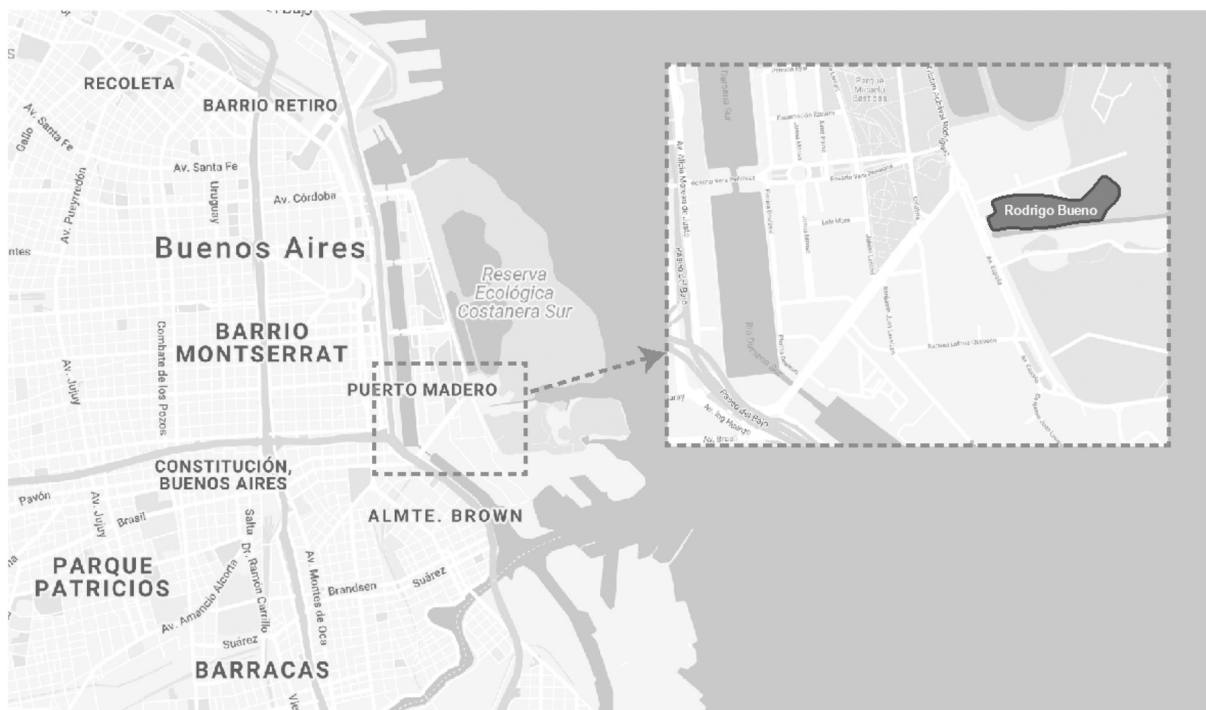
RECOLETA
BARRIO RETIRO
Av. Santa Fe
Gallo
Av. Pueyrredón
Av. Santa Fe
Uruguay
Av. Córdoba
Buenos Aires
Reserva Ecológica Costanera Sur
BARRIO MONTSERRAT
Combate de los Pozos
Av. Jujuy
PUERTO MADERO
CONSTITUCIÓN, BUENOS AIRES
Pavón
Av. Jujuy
Brasil
Salta
ALMTE. BROWN
PARQUE PATRICIOS
Av. Amancio Alcorta
Dr. Ramón Carrillo
Av. Montes de Oca
Brandsen
Suárez
Suárez
BARRACAS
Rodrigo Bueno
Paseo del Bajo
Av. Brasil